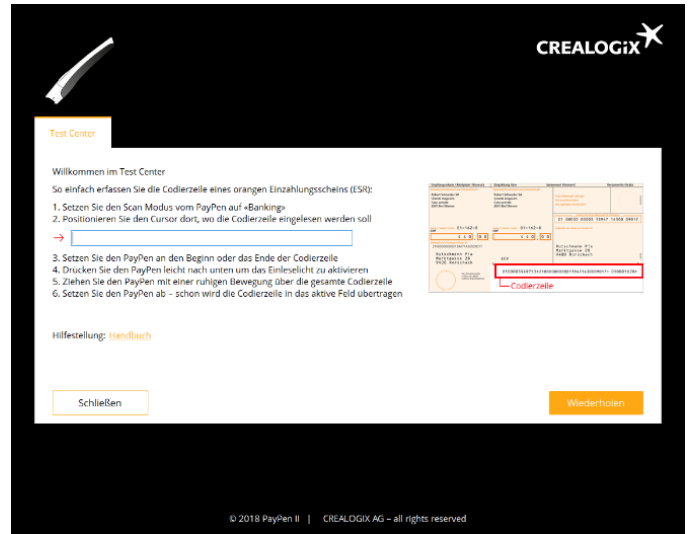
CREALOGIX

Test Center

Willkommen im Test Center

So einfach erfassen Sie die Codierzeile eines orangen Einzahlungsscheins (ESR):

1. Setzen Sie den Scan Modus vom PayPen auf «Banking»
2. Positionieren Sie den Cursor dort, wo die Codierzeile eingelesen werden soll

3. Setzen Sie den PayPen an den Beginn oder das Ende der Codierzeile
4. Drücken Sie den PayPen leicht nach unten um das Einleselicht zu aktivieren
5. Ziehen Sie den PayPen mit einer ruhigen Bewegung über die gesamte Codierzeile
6. Setzen Sie den PayPen ab – schon wird die Codierzeile in das aktive Feld übertragen

Codierzeile

Hilfestellung: Handbuch

Schließen

Wiederholen

© 2018 PayPen II | CREALOGIX AG – all rights reserved